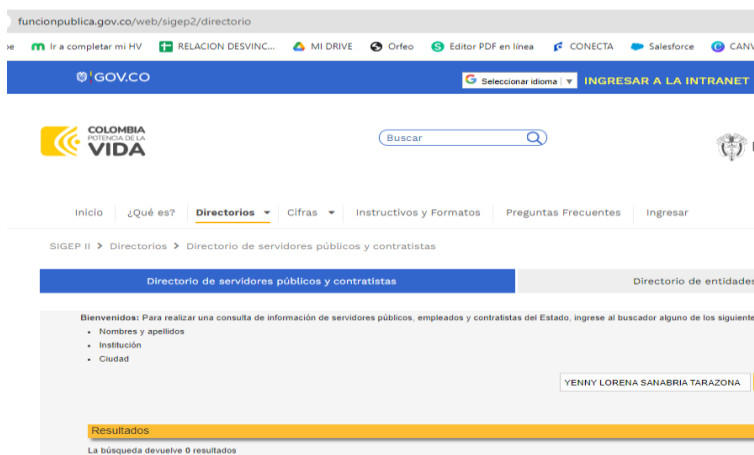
funcionpublica.gov.co/web/sigep2/directorio

Ir a completar mi HV  RELACION DESVINC...  MI DRIVE  Orfeo  Editor PDF en línea  CONECTA  Salesforce  CANV

GOV.CO

Seleccionar idioma  INGRESAR A LA INTRANET

COLOMBIA POTENCIA DE LA VIDA

Buscar

Inicio  ¿Qué es?  Directorios  Cifras  Instructivos y Formatos  Preguntas Frecuentes  Ingresar

SIGEP II > Directorios > Directorio de servidores públicos y contratistas

Directorio de servidores públicos y contratistas

Directorio de entidades

Bienvenidos: Para realizar una consulta de información de servidores públicos, empleados y contratistas del Estado, ingrese al buscador alguno de los siguiente

- Nombres y apellidos
- Institución
- Ciudad

YENNY LORENA SANABRIA TARAZONA

Resultados

La búsqueda devuelve 0 resultados